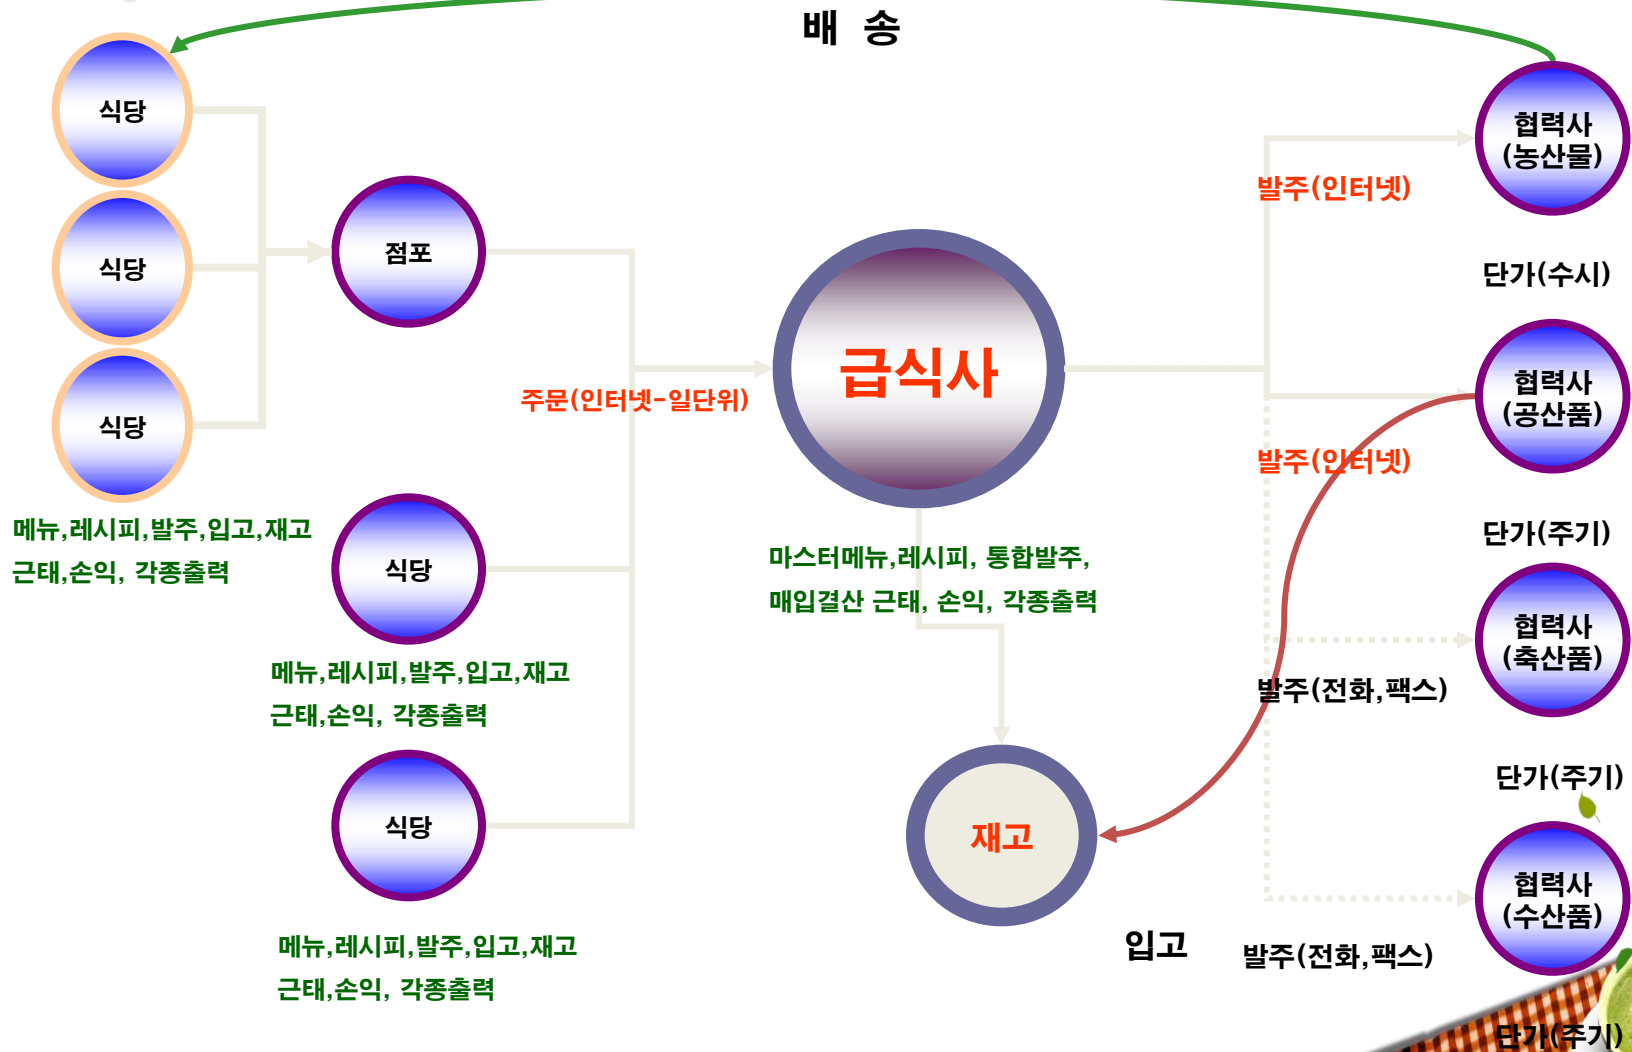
배 송

식당

식당

식당

점포

메뉴,레시피,발주,입고,재고
근태,손익, 각종출력

주문(인터넷-일단위)

급식사

마스터메뉴,레시피, 통합발주,
매입결산 근태, 손익, 각종출력

식당

메뉴,레시피,발주,입고,재고
근태,손익, 각종출력

식당

메뉴,레시피,발주,입고,재고
근태,손익, 각종출력

재고

입고

협력사
(농산물)

발주(인터넷)

단가(수시)

협력사
(공산품)

발주(인터넷)

단가(주기)

협력사
(축산품)

발주(전화,팩스)

단가(주기)

협력사
(수산품)

발주(전화,팩스)

단가(주기)